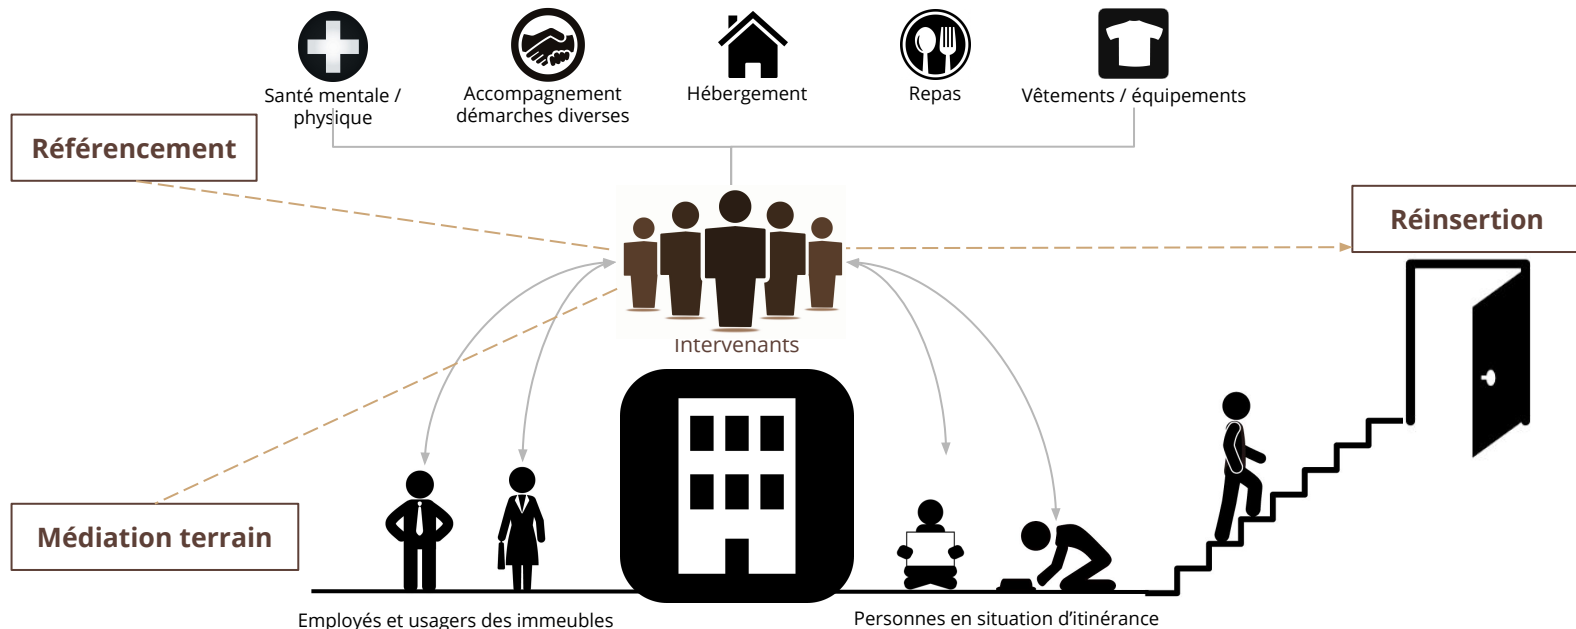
Santé mentale / physique

Accompagnement démarches diverses

Hébergement

Repas

Vêtements / équipements

Référencement

Réinsertion

Intervenants

Médiation terrain

Employés et usagers des immeubles

Personnes en situation d'itinérance